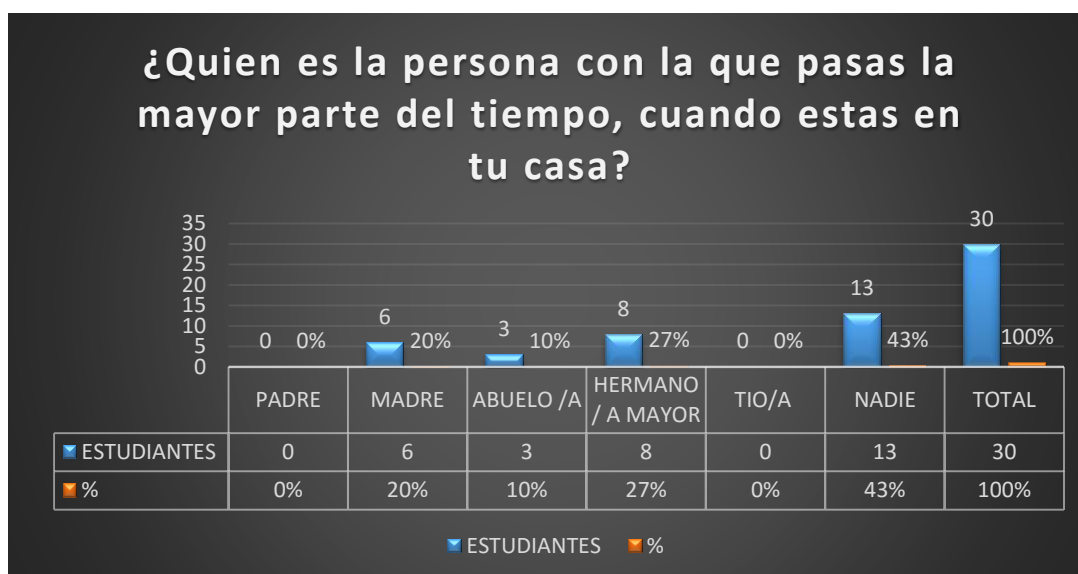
¿Quien es la persona con la que pasas la mayor parte del tiempo, cuando estas en tu casa?

35
30
25
20
15
10
5
0

0 0%
6 20%
3 10%
8 27%
0 0%
13 43%
30 100%

| | PADRE | MADRE | ABUELO /A | HERMANO / A MAYOR | TIO/A | NADIE | TOTAL |
|---|---|---|---|---|---|---|---|
| ESTUDIANTES | 0 | 6 | 3 | 8 | 0 | 13 | 30 |
| % | 0% | 20% | 10% | 27% | 0% | 43% | 100% |

ESTUDIANTES %